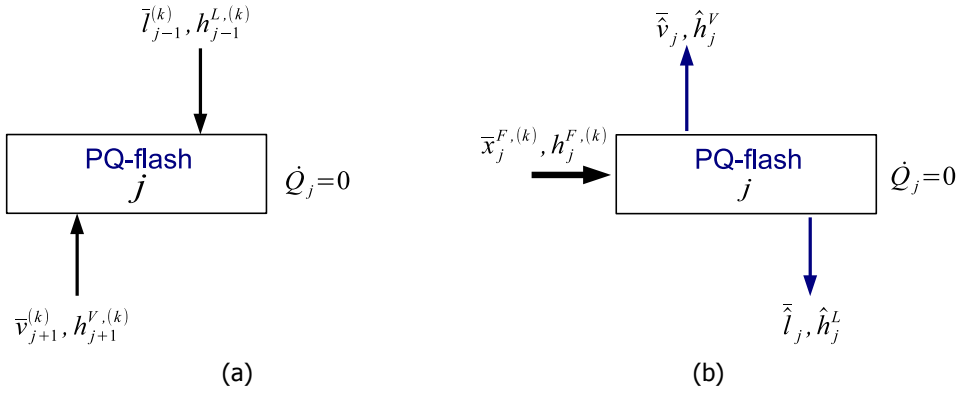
$\bar{l}_{j-1}^{(k)}, h_{j-1}^{L,(k)}$

PQ-flash
$j$

$\dot{Q}_j = 0$

$\bar{v}_{j+1}^{(k)}, h_{j+1}^{V,(k)}$

(a)

$\hat{\bar{v}}_j, \hat{h}_j^V$

$\bar{x}_j^{F,(k)}, h_j^{F,(k)}$

PQ-flash
$j$

$\dot{Q}_j = 0$

$\hat{\bar{l}}_j, \hat{h}_j^L$

(b)